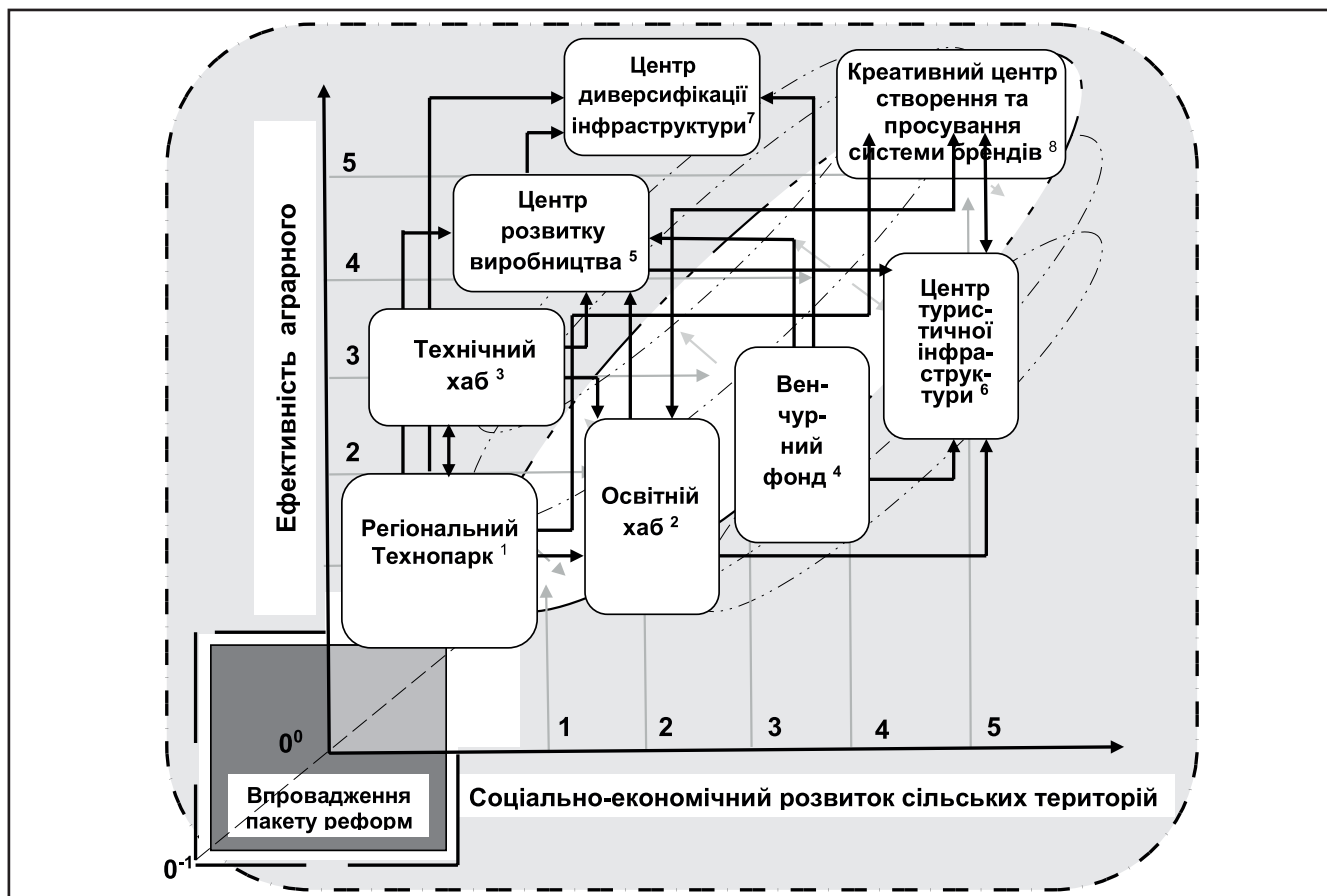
Центр диверсифікації інфраструктури$^{7}$

Креативний центр створення та просування системи брендів $^{8}$

5

Центр розвитку виробництва $^{5}$

Ефективність аграрного

4

Центр туристичної інфраструктури $^{6}$

3

Технічний хаб $^{3}$

Венчурний фонд $^{4}$

2

Освітній хаб $^{2}$

Регіональний Технопарк $^{1}$

$0^{0}$

1 2 3 4 5

Впровадження пакету реформ

Соціально-економічний розвиток сільських територій

$0^{-1}$